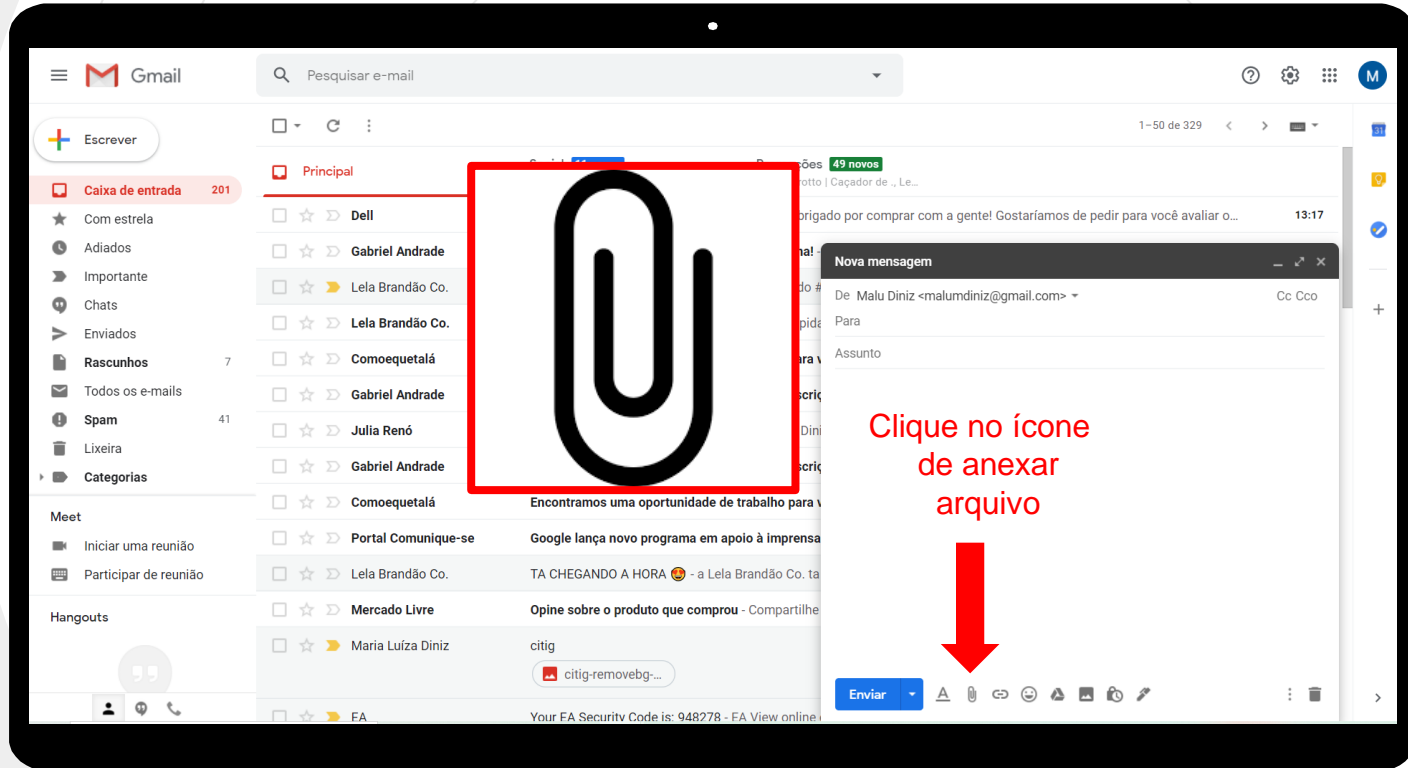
Gmail

Pesquisar e-mail

M

Escrever

Caixa de entrada 201
Com estrela
Adiados
Importante
Chats
Enviados
Rascunhos 7
Todos os e-mails
Spam 41
Lixeira
Categorias

Meet
Iniciar uma reunião
Participar de reunião

Hangouts

1–50 de 329

Principal
Social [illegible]
Promoções 49 novos
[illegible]rotto | Caçador de ., Le...

Dell — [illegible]brigado por comprar com a gente! Gostaríamos de pedir para você avaliar o... 13:17
Gabriel Andrade — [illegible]na! -
Lela Brandão Co. — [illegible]do #
Lela Brandão Co. — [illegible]pida
Comoequetalá — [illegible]ra v
Gabriel Andrade — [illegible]scriç
Julia Renó — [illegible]Dini
Gabriel Andrade — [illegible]scriç
Comoequetalá — Encontramos uma oportunidade de trabalho para v
Portal Comunique-se — Google lança novo programa em apoio à imprensa
Lela Brandão Co. — TA CHEGANDO A HORA 😍 - a Lela Brandão Co. ta
Mercado Livre — Opine sobre o produto que comprou - Compartilhe
Maria Luíza Diniz — citig
citig-removebg-...
EA — Your EA Security Code is: 948278 - EA View online

Nova mensagem
De Malu Diniz <malumdiniz@gmail.com>
Cc Cco
Para
Assunto

Clique no ícone de anexar arquivo

Enviar